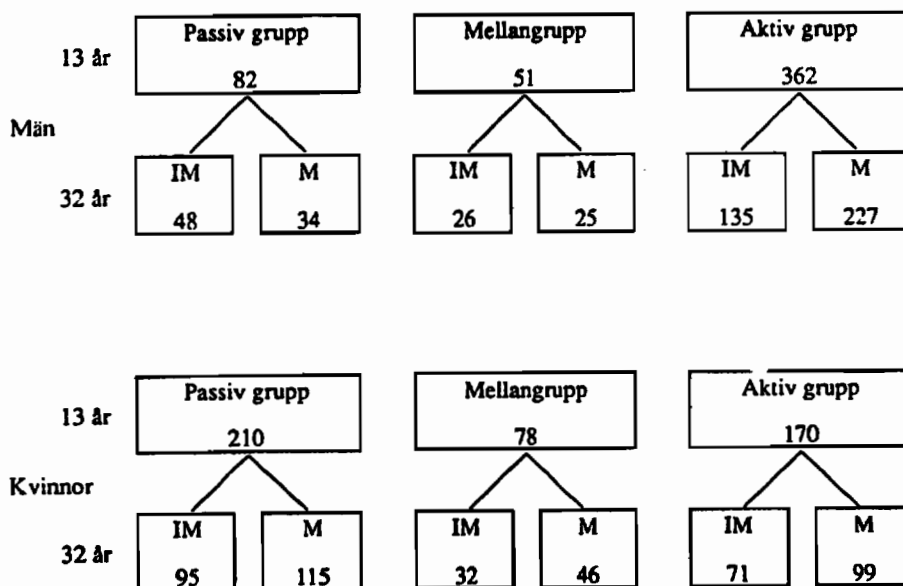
13 år

Män

32 år

Passiv grupp
82

IM
48

M
34

Mellangrupp
51

IM
26

M
25

Aktiv grupp
362

IM
135

M
227

13 år

Kvinnor

32 år

Passiv grupp
210

IM
95

M
115

Mellangrupp
78

IM
32

M
46

Aktiv grupp
170

IM
71

M
99